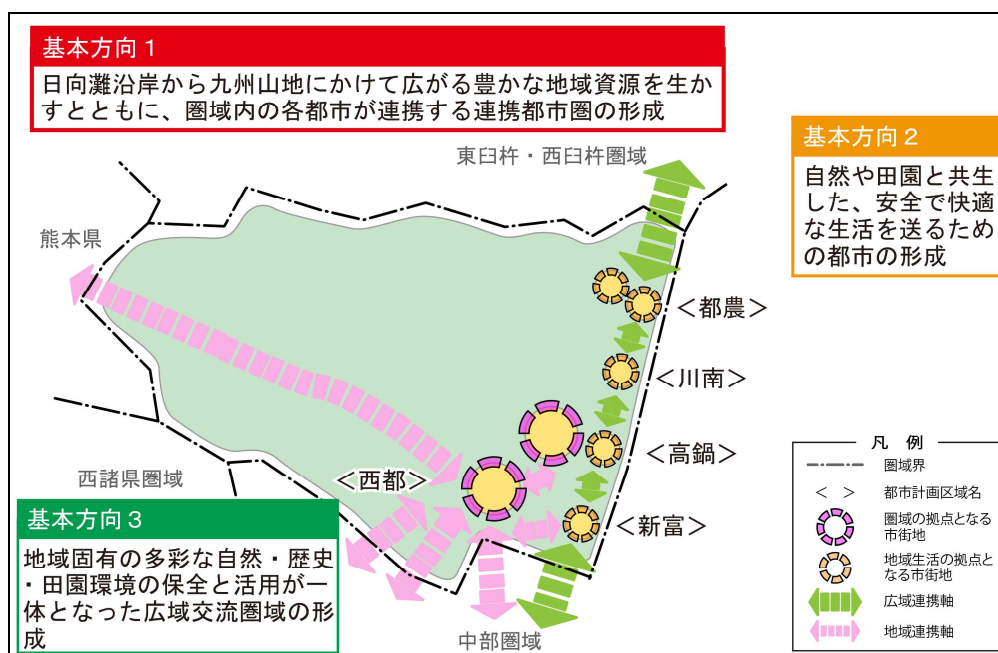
基本方向１

日向灘沿岸から九州山地にかけて広がる豊かな地域資源を生かすとともに、圏域内の各都市が連携する連携都市圏の形成

基本方向２

自然や田園と共生した、安全で快適な生活を送るための都市の形成

東臼杵・西臼杵圏域

熊本県

＜都農＞

＜川南＞

＜高鍋＞

＜西都＞

＜新富＞

西諸県圏域

中部圏域

基本方向３

地域固有の多彩な自然・歴史・田園環境の保全と活用が一体となった広域交流圏域の形成

凡　例

圏域界

＜　＞　都市計画区域名

圏域の拠点となる市街地

地域生活の拠点となる市街地

広域連携軸

地域連携軸